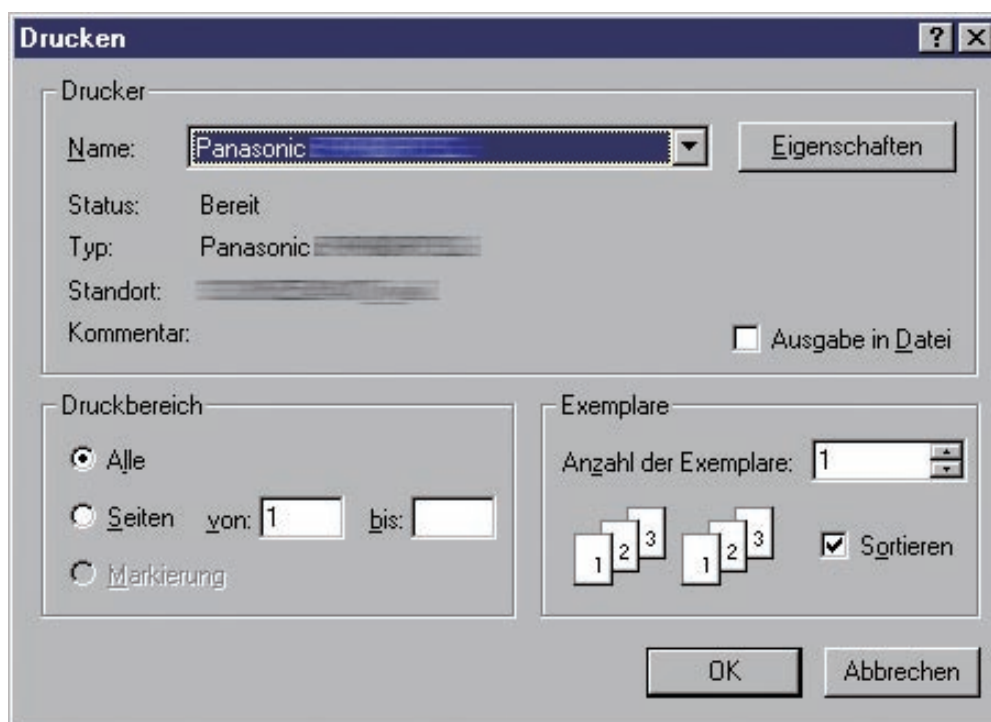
Drucken

?

Drucker

Name: Panasonic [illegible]

Eigenschaften

Status: Bereit

Typ: Panasonic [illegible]

Standort: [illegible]

Kommentar:

Ausgabe in Datei

Druckbereich

Alle

Seiten von: 1 bis:

Markierung

Exemplare

Anzahl der Exemplare: 1

1 2 3 1 2 3

Sortieren

OK

Abbrechen